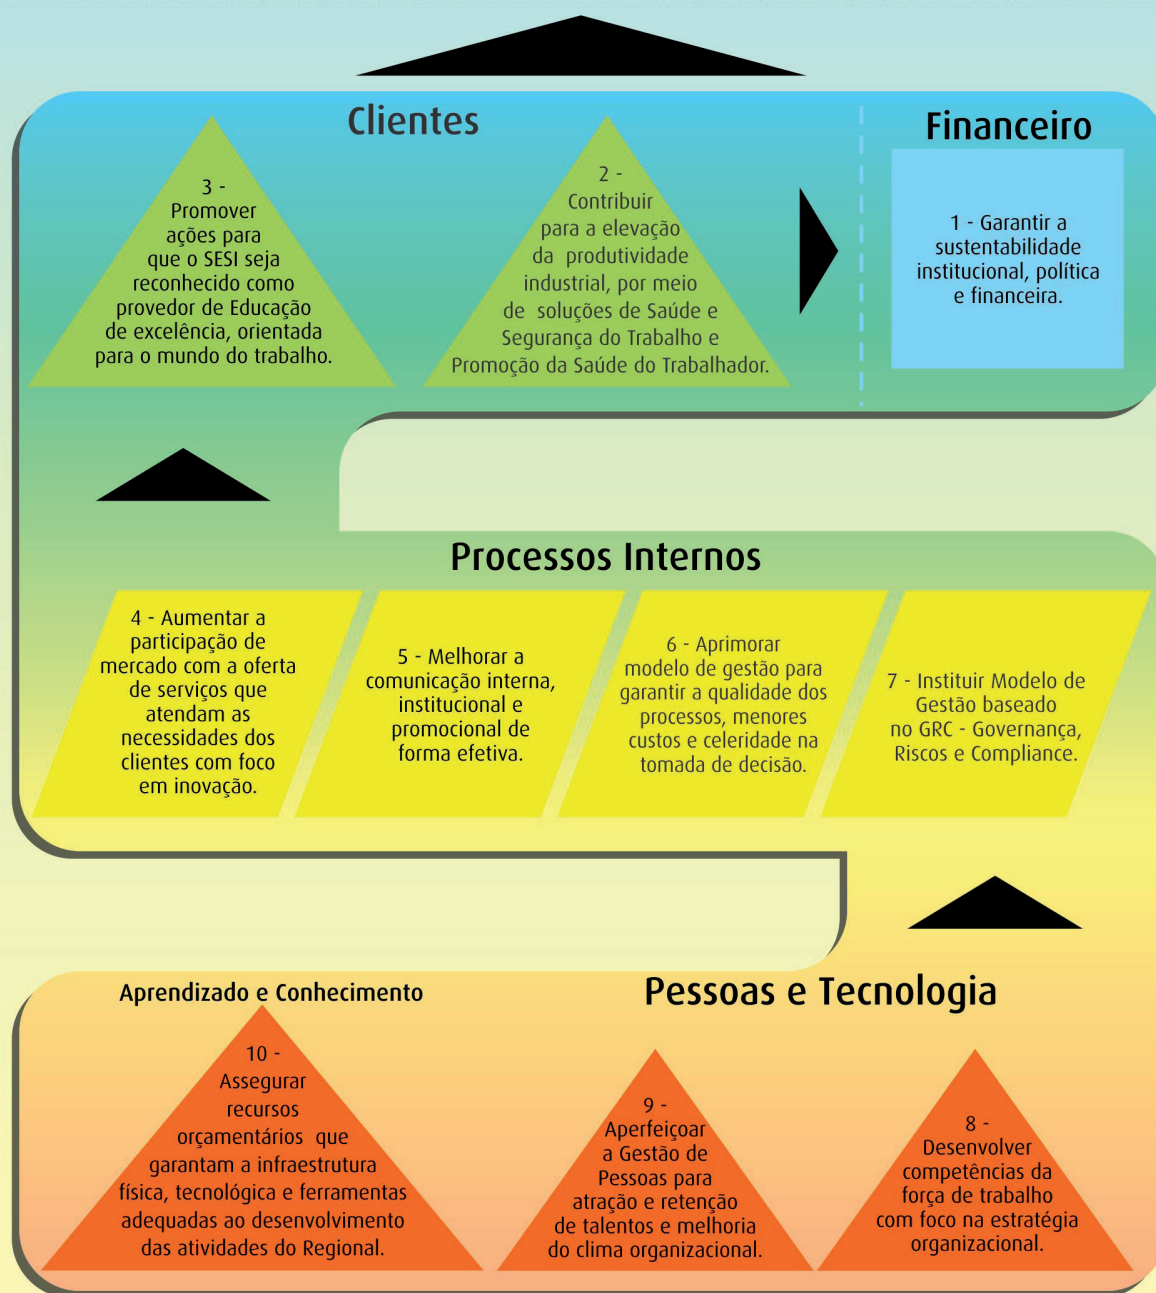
Clientes

3 - Promover ações para que o SESI seja reconhecido como provedor de Educação de excelência, orientada para o mundo do trabalho.

2 - Contribuir para a elevação da produtividade industrial, por meio de soluções de Saúde e Segurança do Trabalho e Promoção da Saúde do Trabalhador.

Financeiro

1 - Garantir a sustentabilidade institucional, política e financeira.

Processos Internos

4 - Aumentar a participação de mercado com a oferta de serviços que atendam as necessidades dos clientes com foco em inovação.

5 - Melhorar a comunicação interna, institucional e promocional de forma efetiva.

6 - Aprimorar modelo de gestão para garantir a qualidade dos processos, menores custos e celeridade na tomada de decisão.

7 - Instituir Modelo de Gestão baseado no GRC - Governança, Riscos e Compliance.

Aprendizado e Conhecimento

Pessoas e Tecnologia

10 - Assegurar recursos orçamentários que garantam a infraestrutura física, tecnológica e ferramentas adequadas ao desenvolvimento das atividades do Regional.

9 - Aperfeiçoar a Gestão de Pessoas para atração e retenção de talentos e melhoria do clima organizacional.

8 - Desenvolver competências da força de trabalho com foco na estratégia organizacional.